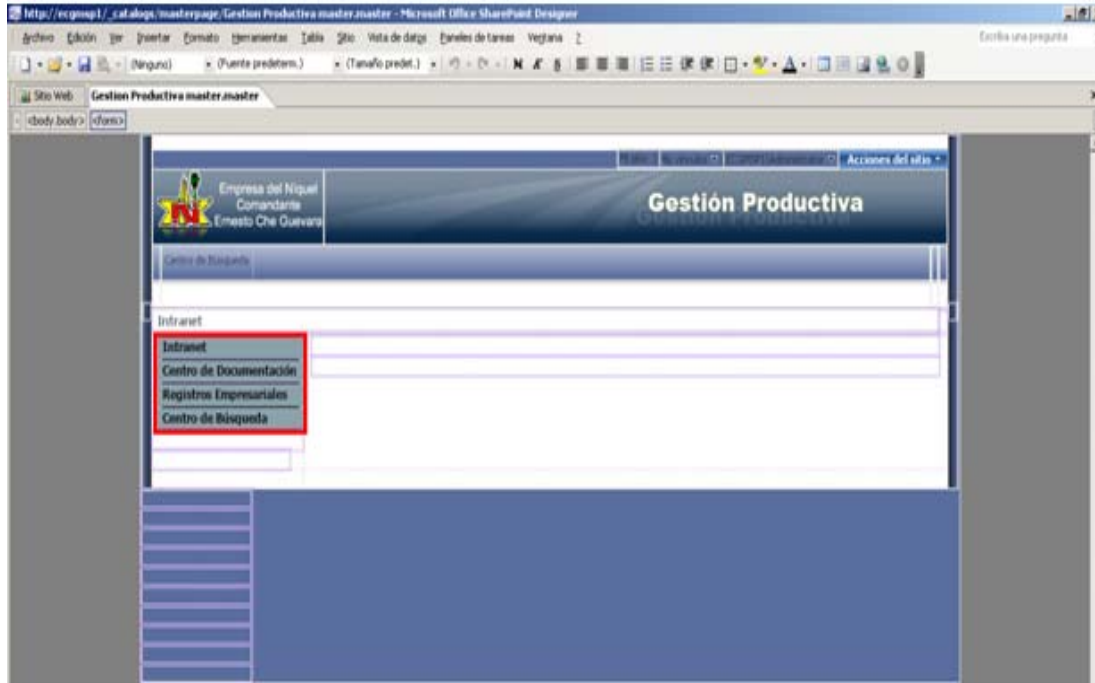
http://ecgmsp1/_catalogs/masterpage/Gestion Productiva master.master - Microsoft Office SharePoint Designer

Archivo Edición Ver Insertar Formato Herramientas Tabla Sitio Vista de datos Paneles de tareas Ventana ?

Escriba una pregunta

(Ninguno) (Fuente predeterm.) (Tamaño predet.)

Sitio Web Gestion Productiva master.master

<body.body> <form>

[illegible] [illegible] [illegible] Acciones del sitio

Empresa del Niquel Comandante Ernesto Che Guevara

Gestión Productiva

Centro de Búsqueda

Intranet

Intranet

Centro de Documentación

Registros Empresariales

Centro de Búsqueda